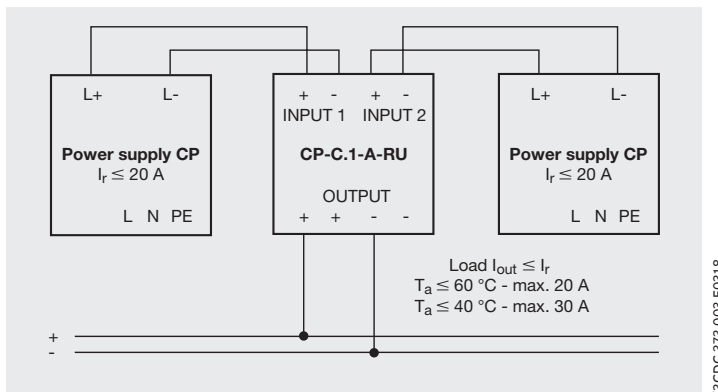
L+ L-

Power supply CP
$I_r \leq 20$ A

L N PE

+ - + -
INPUT 1 INPUT 2

CP-C.1-A-RU

OUTPUT
+ + - -

L+ L-

Power supply CP
$I_r \leq 20$ A

L N PE

Load $I_{out} \leq I_r$
$T_a \leq 60$ °C - max. 20 A
$T_a \leq 40$ °C - max. 30 A

+
-

2CDC 272 003 F0318